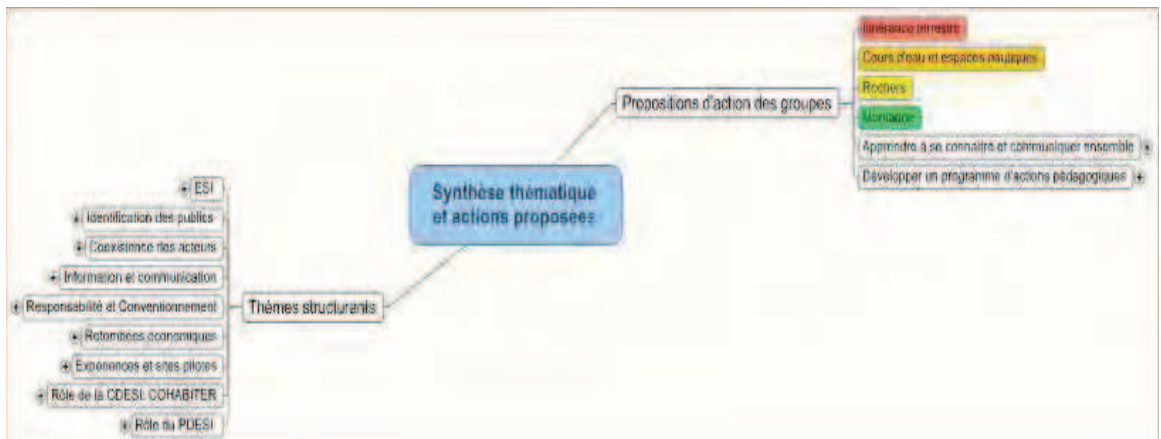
Synthèse thématique et actions proposées

Propositions d'action des groupes

Itinérance terrestre

Cours d'eau et espaces nautiques

Rochers

Montagne

Apprendre à se connaître et communiquer ensemble

Développer un programme d'actions pédagogiques

Thèmes structurants

ESI

Identification des publics

Coexistence des acteurs

Information et communication

Responsabilité et Conventionnement

Retombées économiques

Expériences et sites pilotes

Rôle de la CDESI, COHABITER

Rôle du PDESI